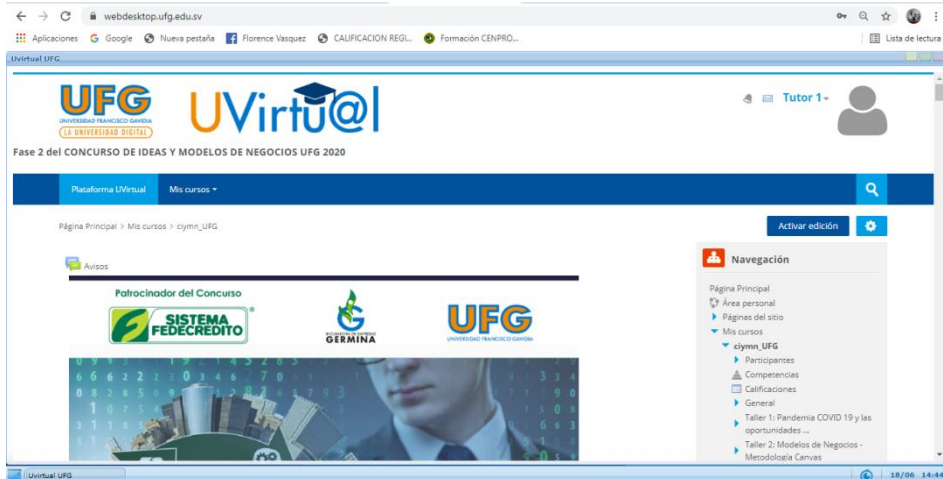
webdesktop.ufg.edu.sv

Aplicaciones Google Nueva pestaña Florence Vasquez CALIFICACION REGI... Formación CENPRO... Lista de lectura

Uvirtual UFG

UFG UNIVERSIDAD FRANCISCO GAVIDIA LA UNIVERSIDAD DIGITAL UVirtu@l

Tutor 1

Fase 2 del CONCURSO DE IDEAS Y MODELOS DE NEGOCIOS UFG 2020

Plataforma UVirtual Mis cursos

Página Principal > Mis cursos > ciymn_UFG

Activar edición

Avisos

Patrocinador del Concurso

SISTEMA FEDECREDITO

GERMINA

UFG UNIVERSIDAD FRANCISCO GAVIDIA

Navegación

Página Principal
Área personal
Páginas del sitio
Mis cursos
ciymn_UFG
Participantes
Competencias
Calificaciones
General
Taller 1: Pandemia COVID 19 y las oportunidades ...
Taller 2: Modelos de Negocios - Metodología Canvas

Uvirtual UFG

18/06 14:44